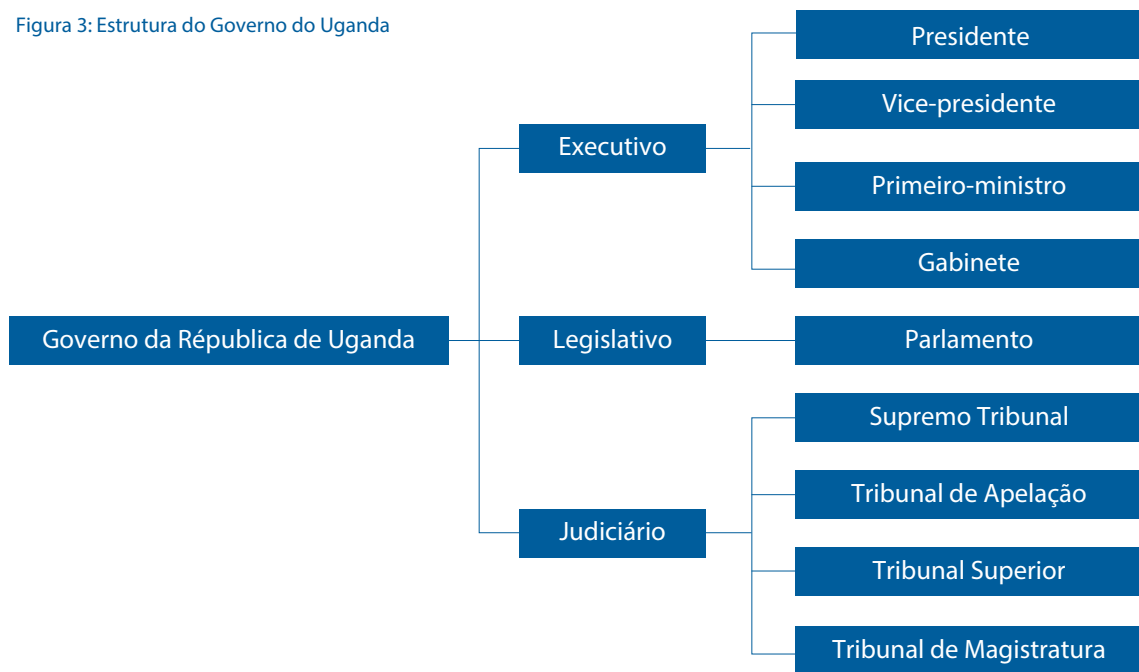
Figura 3: Estrutura do Governo do Uganda

Governo da Républica de Uganda

Executivo

Presidente

Vice-presidente

Primeiro-ministro

Gabinete

Legislativo

Parlamento

Judiciário

Supremo Tribunal

Tribunal de Apelação

Tribunal Superior

Tribunal de Magistratura